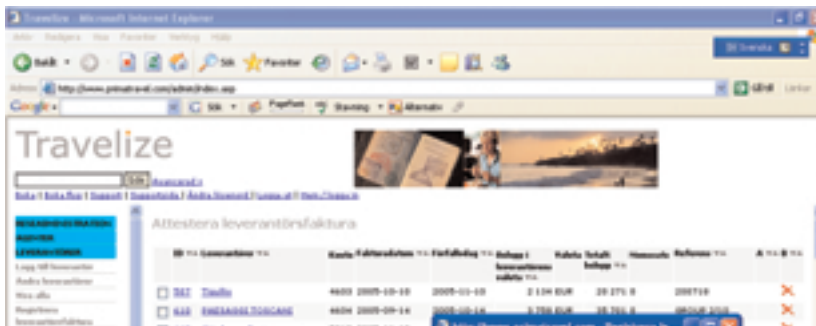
Travelize - Microsoft Internet Explorer

Arkiv Redigera Visa Favoriter Verktyg Hjälp

Bakåt Sök Favoriter

Adress http://www.primatravel.com/admin/index.asp Gå till Länkar

Google Sök PageRank Stavning Alternativ

Travelize

Sök Avancerad »

Beta | Beta flyg | Support | Supportguide | Ändra lösenord | Logga ut | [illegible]

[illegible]

Lägg till leverantör

Ändra leverantörer

Visa alla

Registrera leverantörsfaktura

Attestera leverantörsfaktura

| ID | Leverantör | Konto | Fakturadatum | Förfallodag | Belopp i leverantörens valuta | Valuta | Totalt belopp | Momssats | Referens | A | B |
|---|---|---|---|---|---|---|---|---|---|---|---|
| 587 | Travello | 4603 | 2005-10-10 | 2005-11-10 | 2 134 | EUR | 20 271 | 0 | 200710 | | |
| 610 | PAESAGGI TOSCANE | 4604 | 2005-09-14 | 2005-10-14 | 3 750 | EUR | 35 701 | 0 | GROUP 2018 | | |